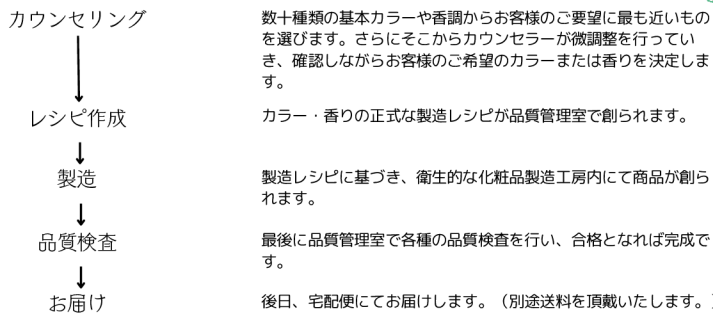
カウンセリング

数十種類の基本カラーや香調からお客様のご要望に最も近いものを選びます。さらにそこからカウンセラーが微調整を行っていき、確認しながらお客様のご希望のカラーまたは香りを決定します。

レシピ作成

カラー・香りの正式な製造レシピが品質管理室で創られます。

製造

製造レシピに基づき、衛生的な化粧品製造工房内にて商品が創られます。

品質検査

最後に品質管理室で各種の品質検査を行い、合格となれば完成です。

お届け

後日、宅配便にてお届けします。（別途送料を頂戴いたします。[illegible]